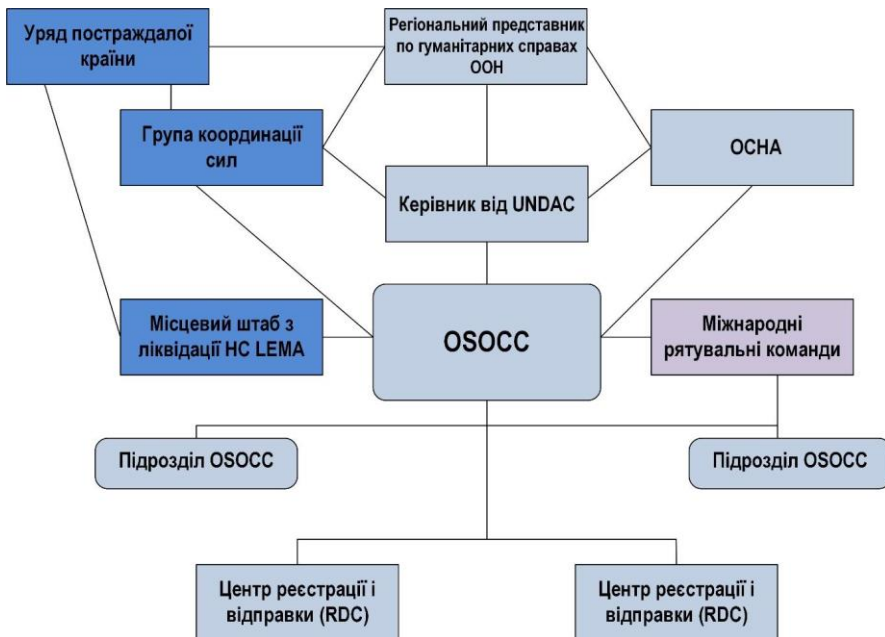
Уряд постраждалої країни

Регіональний представник по гуманітарних справах ООН

Група координації сил

OCHA

Керівник від UNDAC

Місцевий штаб з ліквідації НС LEMA

OSOCC

Міжнародні рятувальні команди

Підрозділ OSOCC

Підрозділ OSOCC

Центр реєстрації і відправки (RDC)

Центр реєстрації і відправки (RDC)